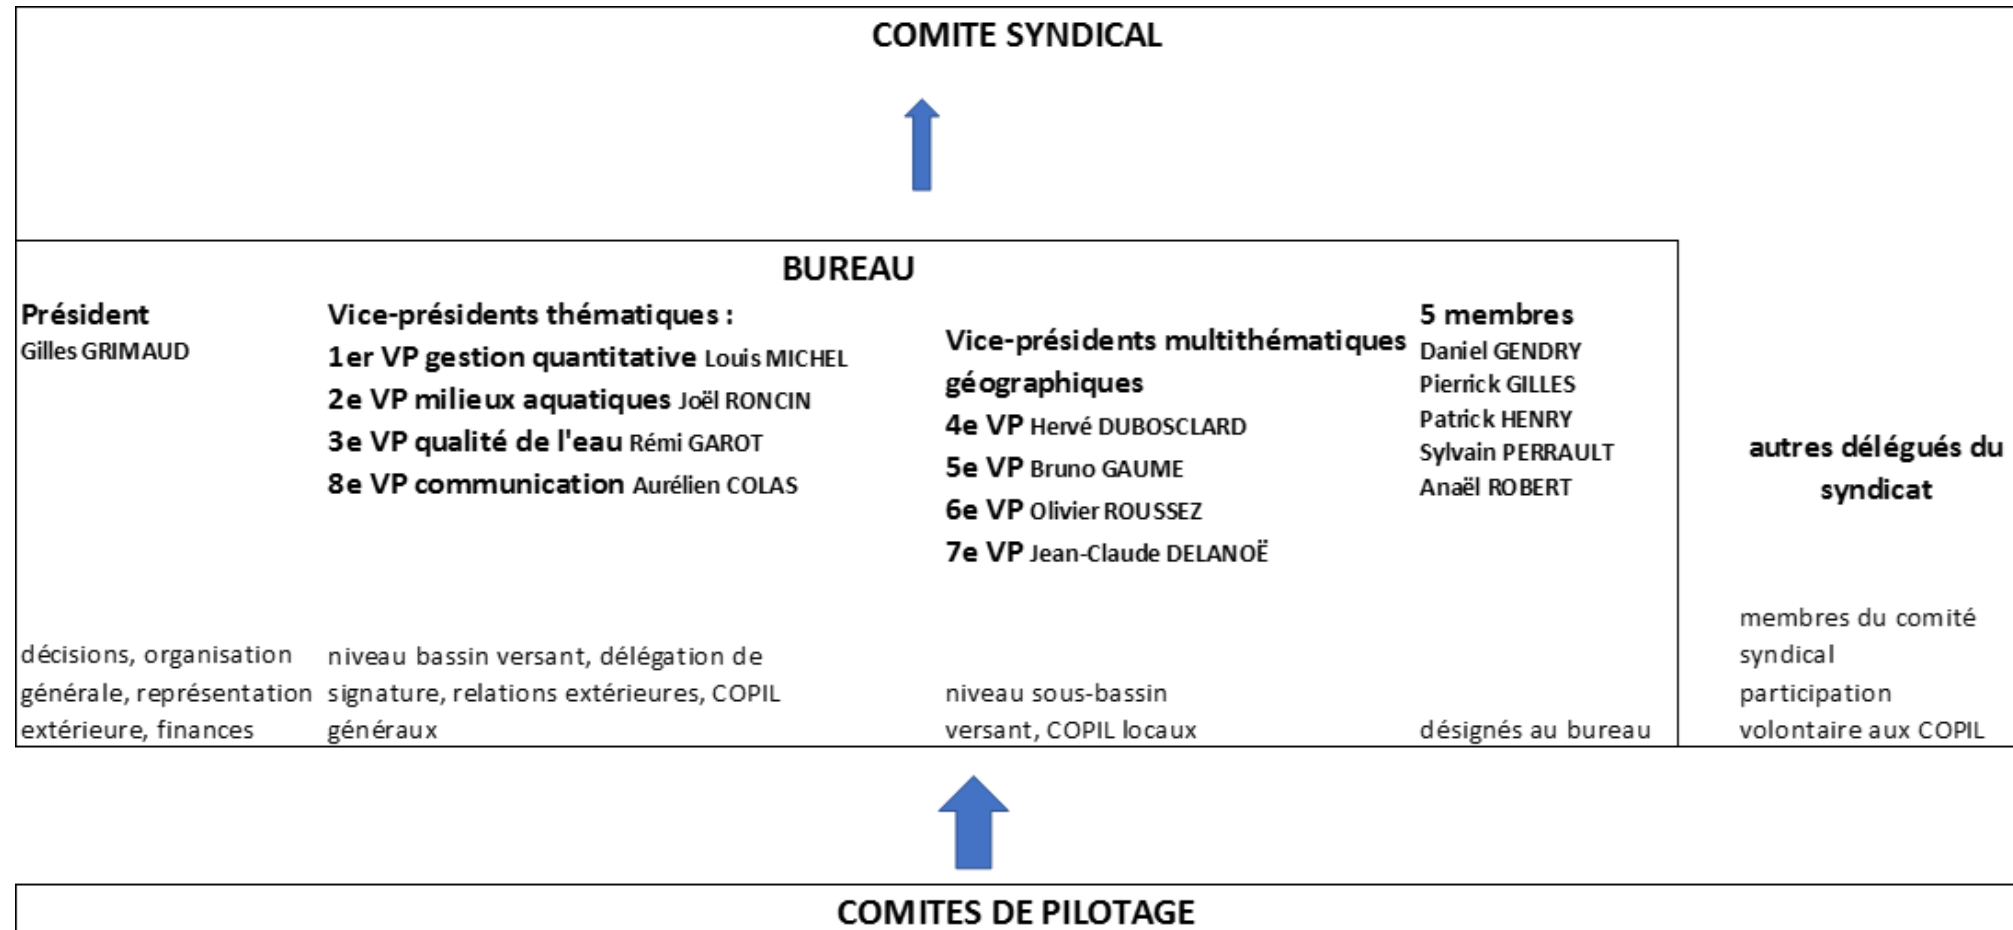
COMITE SYNDICAL

BUREAU

Président
Gilles GRIMAUD

décisions, organisation générale, représentation extérieure, finances

Vice-présidents thématiques :
1er VP gestion quantitative Louis MICHEL
2e VP milieux aquatiques Joël RONCIN
3e VP qualité de l'eau Rémi GAROT
8e VP communication Aurélien COLAS

niveau bassin versant, délégation de signature, relations extérieures, COPIL généraux

Vice-présidents multithématiques géographiques
4e VP Hervé DUBOSCLARD
5e VP Bruno GAUME
6e VP Olivier ROUSSEZ
7e VP Jean-Claude DELANOË

niveau sous-bassin versant, COPIL locaux

5 membres
Daniel GENDRY
Pierrick GILLES
Patrick HENRY
Sylvain PERRAULT
Anaël ROBERT

désignés au bureau

autres délégués du syndicat

membres du comité syndical
participation volontaire aux COPIL

COMITES DE PILOTAGE